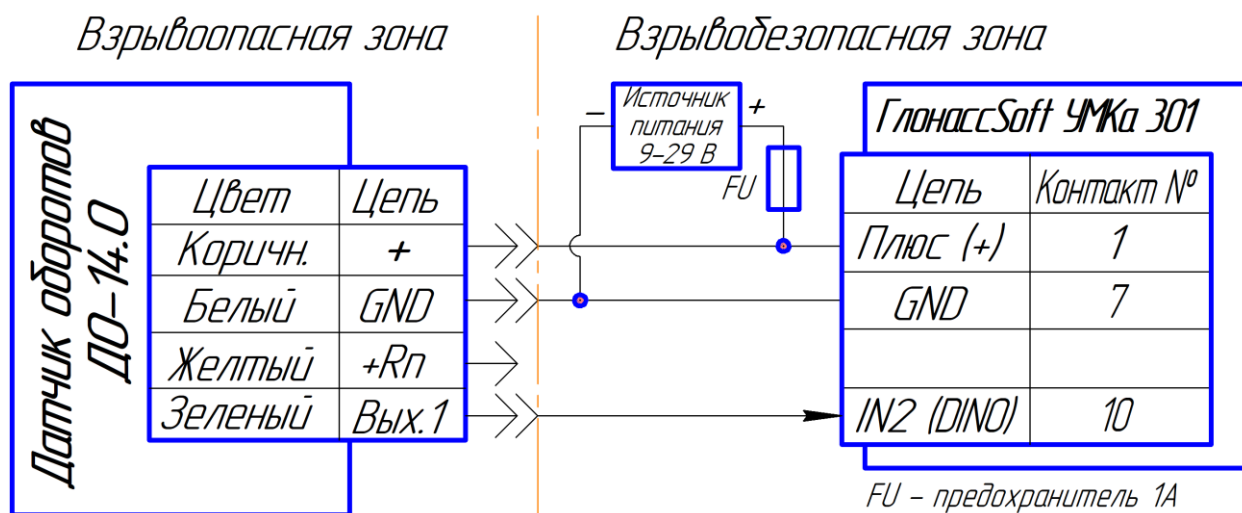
Взрывоопасная зона

Взрывобезопасная зона

Датчик оборотов ДО-14.0

| Цвет | Цепь |
|---|---|
| Коричн. | + |
| Белый | GND |
| Желтый | +Rп |
| Зеленый | Вых.1 |

−
Источник питания 9-29 В
+

FU

ГлонассSoft УМКа 301

| Цепь | Контакт № |
|---|---|
| Плюс (+) | 1 |
| GND | 7 |
| | |
| IN2 (DIN0) | 10 |

FU – предохранитель 1А